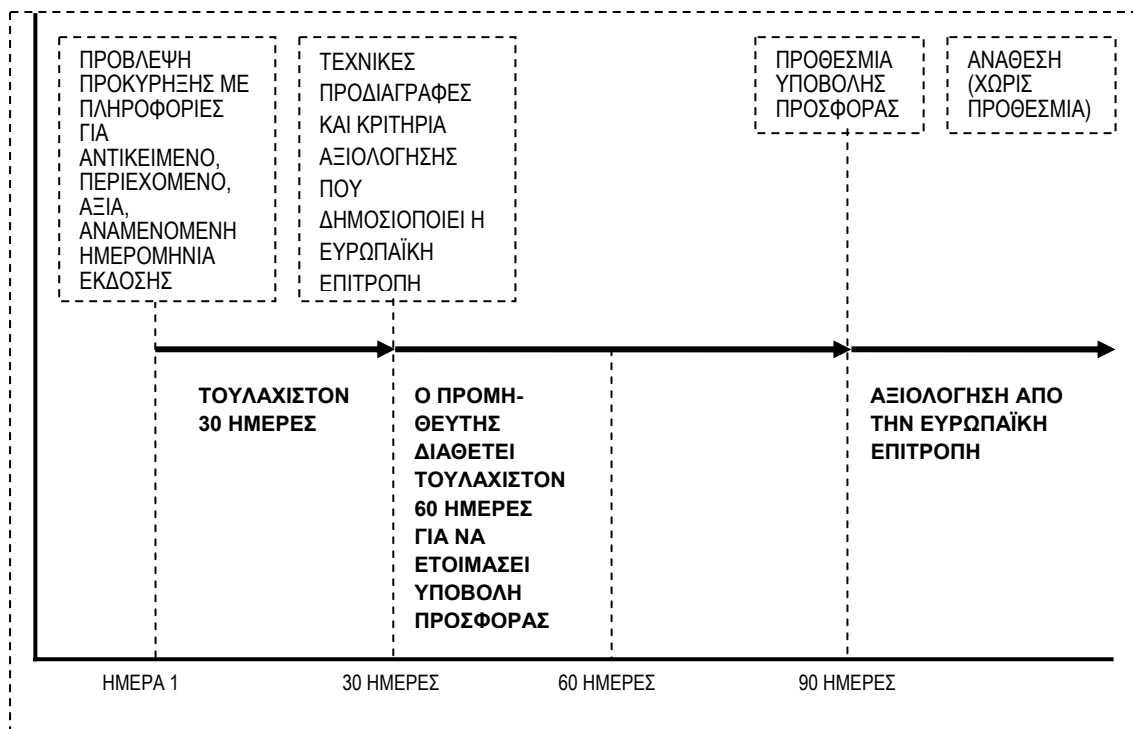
ΠΡΟΒΛΕΨΗ ΠΡΟΚΥΡΗΞΗΣ ΜΕ ΠΛΗΡΟΦΟΡΙΕΣ ΓΙΑ ΑΝΤΙΚΕΙΜΕΝΟ, ΠΕΡΙΕΧΟΜΕΝΟ, ΑΞΙΑ, ΑΝΑΜΕΝΟΜΕΝΗ ΗΜΕΡΟΜΗΝΙΑ ΕΚΔΟΣΗΣ

ΤΕΧΝΙΚΕΣ ΠΡΟΔΙΑΓΡΑΦΕΣ ΚΑΙ ΚΡΙΤΗΡΙΑ ΑΞΙΟΛΟΓΗΣΗΣ ΠΟΥ ΔΗΜΟΣΙΟΠΟΙΕΙ Η ΕΥΡΩΠΑΪΚΗ ΕΠΙΤΡΟΠΗ

ΠΡΟΘΕΣΜΙΑ ΥΠΟΒΟΛΗΣ ΠΡΟΣΦΟΡΑΣ

ΑΝΑΘΕΣΗ (ΧΩΡΙΣ ΠΡΟΘΕΣΜΙΑ)

ΤΟΥΛΑΧΙΣΤΟΝ 30 ΗΜΕΡΕΣ

Ο ΠΡΟΜΗΘΕΥΤΗΣ ΔΙΑΘΕΤΕΙ ΤΟΥΛΑΧΙΣΤΟΝ 60 ΗΜΕΡΕΣ ΓΙΑ ΝΑ ΕΤΟΙΜΑΣΕΙ ΥΠΟΒΟΛΗ ΠΡΟΣΦΟΡΑΣ

ΑΞΙΟΛΟΓΗΣΗ ΑΠΟ ΤΗΝ ΕΥΡΩΠΑΪΚΗ ΕΠΙΤΡΟΠΗ

ΗΜΕΡΑ 1

30 ΗΜΕΡΕΣ

60 ΗΜΕΡΕΣ

90 ΗΜΕΡΕΣ